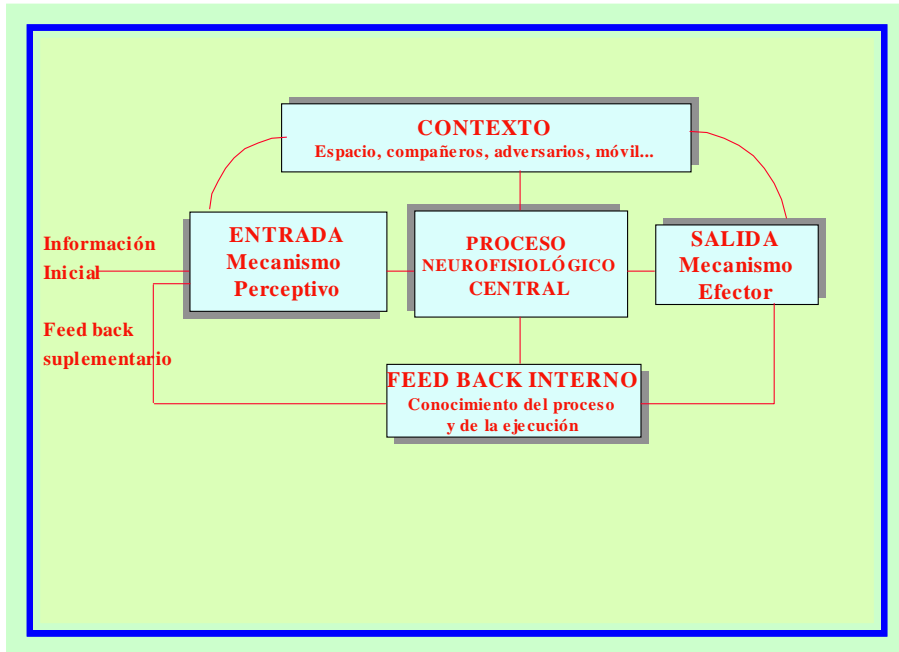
CONTEXTO
Espacio, compañeros, adversarios, móvil...

Información Inicial

ENTRADA
Mecanismo
Perceptivo

PROCESO
NEUROFISIOLÓGICO
CENTRAL

SALIDA
Mecanismo
Efector

Feed back suplementario

FEED BACK INTERNO
Conocimiento del proceso
y de la ejecución